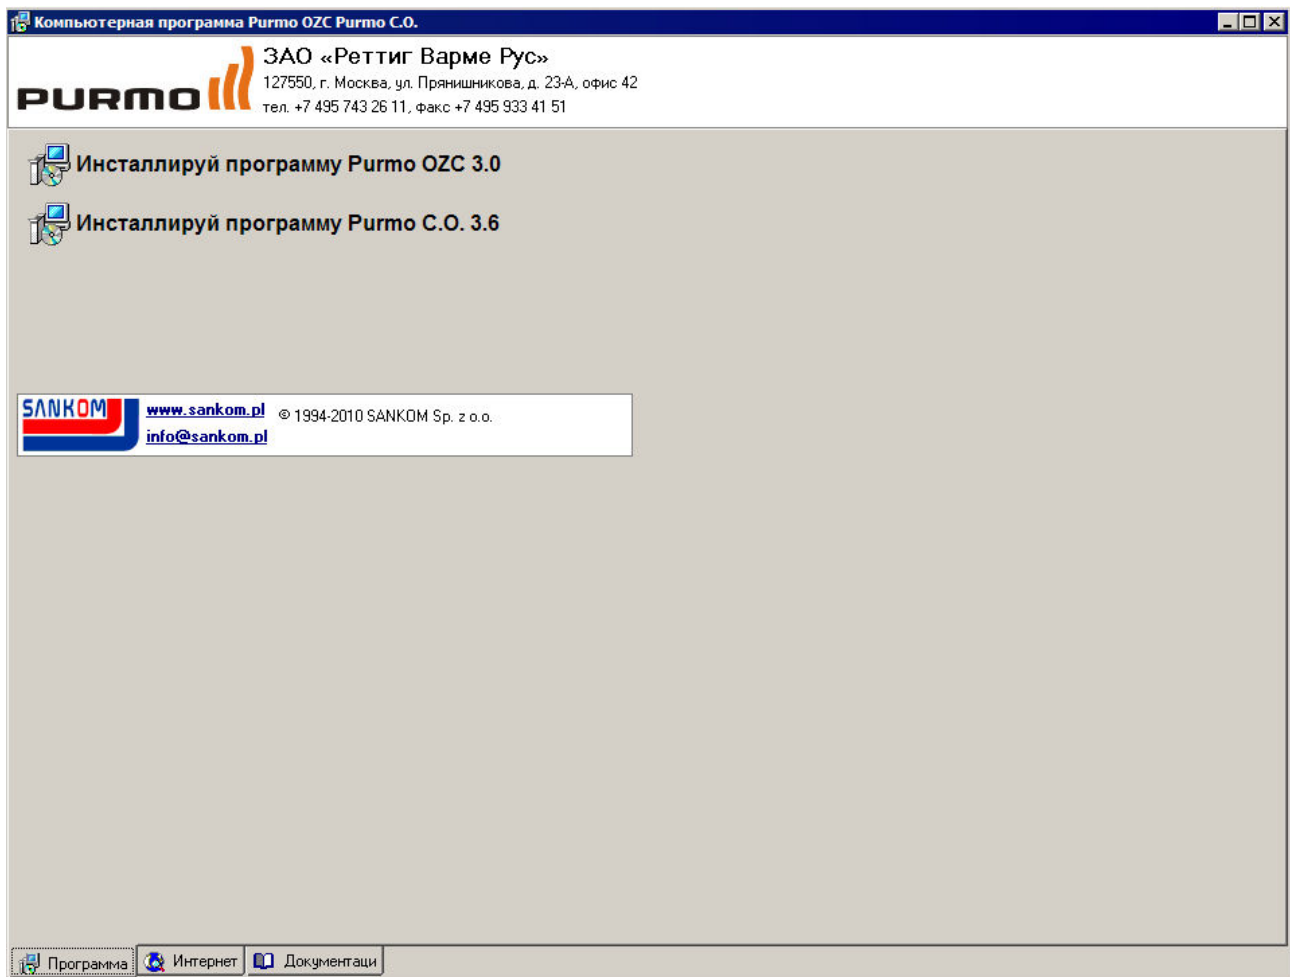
Компьютерная программа Purmo OZC Purmo C.O.

PURMO

ЗАО «Реттиг Варме Рус»
127550, г. Москва, ул. Прянишникова, д. 23-А, офис 42
тел. +7 495 743 26 11, факс +7 495 933 41 51

Инсталлируй программу Purmo OZC 3.0

Инсталлируй программу Purmo C.O. 3.6

SANKOM

www.sankom.pl
info@sankom.pl
© 1994-2010 SANKOM Sp. z o.o.

Программа | Интернет | Документаци